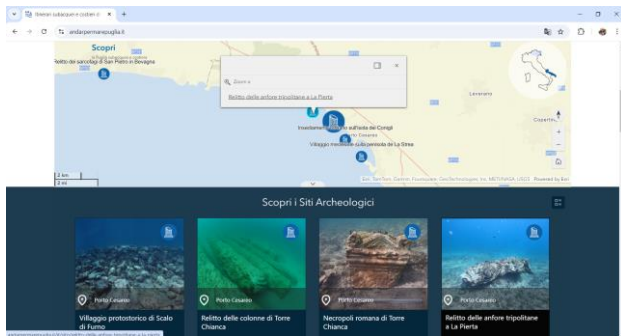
Itinerari subacquei e costieri d ×
+
andarpermarepuglia.it
Scopri
Relitto dei sarcofagi di San Pietro in Bevagna
Cerca
Relitto delle anfore tripolitane a La Pierta
Leverano
Insediamento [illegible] sull'isola dei Conigli
Porto Cesareo
Villaggio messapico sulla penisola di La Strea
Copertino
2 km
2 mi
Esri, TomTom, Garmin, Foursquare, GeoTechnologies, Inc, METI/NASA, USGS
Powered by Esri
Scopri i Siti Archeologici
Porto Cesareo
Villaggio protostorico di Scalo di Furno
Porto Cesareo
Relitto delle colonne di Torre Chianca
Porto Cesareo
Necropoli romana di Torre Chianca
Porto Cesareo
Relitto delle anfore tripolitane a La Pierta
andarpermarepuglia.it/siti/relitto-delle-anfore-tripolitane-a-la-pierta